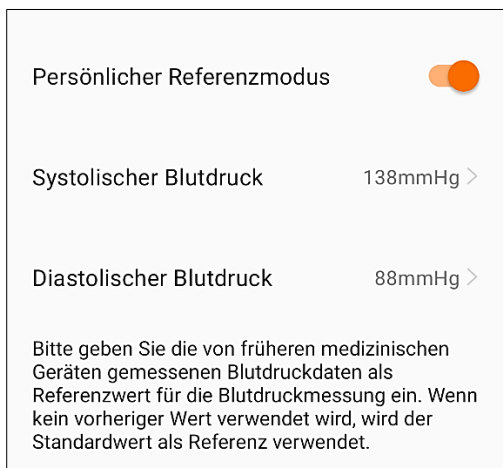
Persönlicher Referenzmodus

Systolischer Blutdruck 138mmHg >

Diastolischer Blutdruck 88mmHg >

Bitte geben Sie die von früheren medizinischen Geräten gemessenen Blutdruckdaten als Referenzwert für die Blutdruckmessung ein. Wenn kein vorheriger Wert verwendet wird, wird der Standardwert als Referenz verwendet.